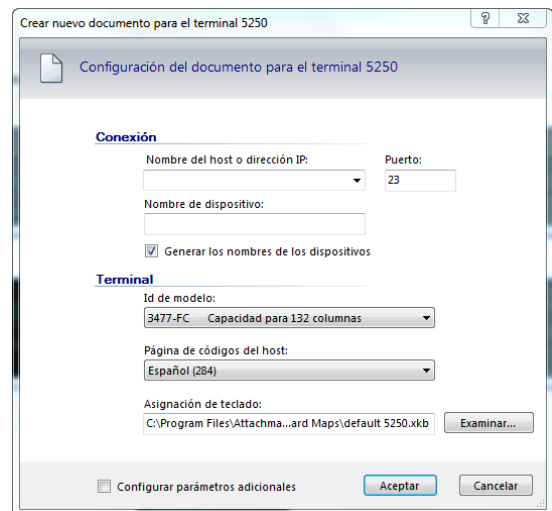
Crear nuevo documento para el terminal 5250

?

Configuración del documento para el terminal 5250

Conexión

Nombre del host o dirección IP:

Puerto:

23

Nombre de dispositivo:

Generar los nombres de los dispositivos

Terminal

Id de modelo:

3477-FC Capacidad para 132 columnas

Página de códigos del host:

Español (284)

Asignación de teclado:

C:\Program Files\Attachma...ard Maps\default 5250.xkb

Examinar...

Configurar parámetros adicionales

Aceptar

Cancelar